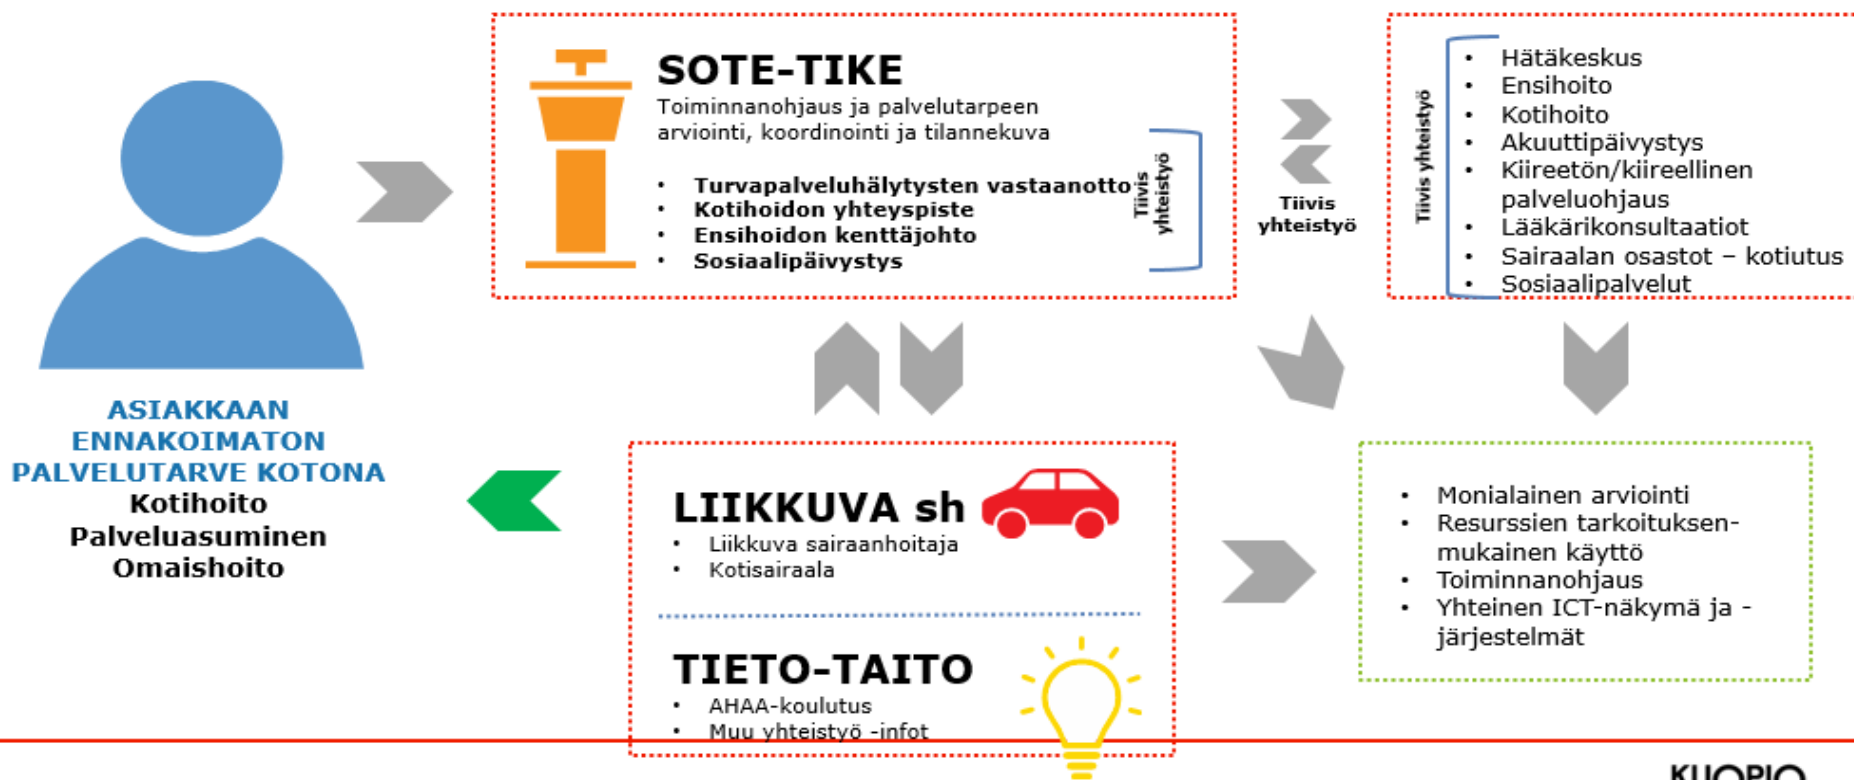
SOTE-TIKE
Toiminnanohjaus ja palvelutarpeen arviointi, koordinointi ja tilannekuva

- Turvapalveluhälytysten vastaanotto
- Kotihoidon yhteyspiste
- Ensihoidon kenttäjohto
- Sosiaalipäivystys

Tiivis yhteistyö

Tiivis yhteistyö

Tiivis yhteistyö

- Hätäkeskus
- Ensihoito
- Kotihoito
- Akuuttipäivystys
- Kiireetön/kiireellinen palveluohjaus
- Lääkärikonsultaatiot
- Sairaalan osastot – kotiutus
- Sosiaalipalvelut

ASIAKKAAN ENNAKOIMATON PALVELUTARVE KOTONA
Kotihoito
Palveluasuminen
Omaishoito

LIIKKUVA sh
- Liikkuva sairaanhoitaja
- Kotisairaala

TIETO-TAITO
- AHAA-koulutus
- Muu yhteistyö -infot

- Monialainen arviointi
- Resurssien tarkoituksenmukainen käyttö
- Toiminnanohjaus
- Yhteinen ICT-näkymä ja -järjestelmät

KUOPIO